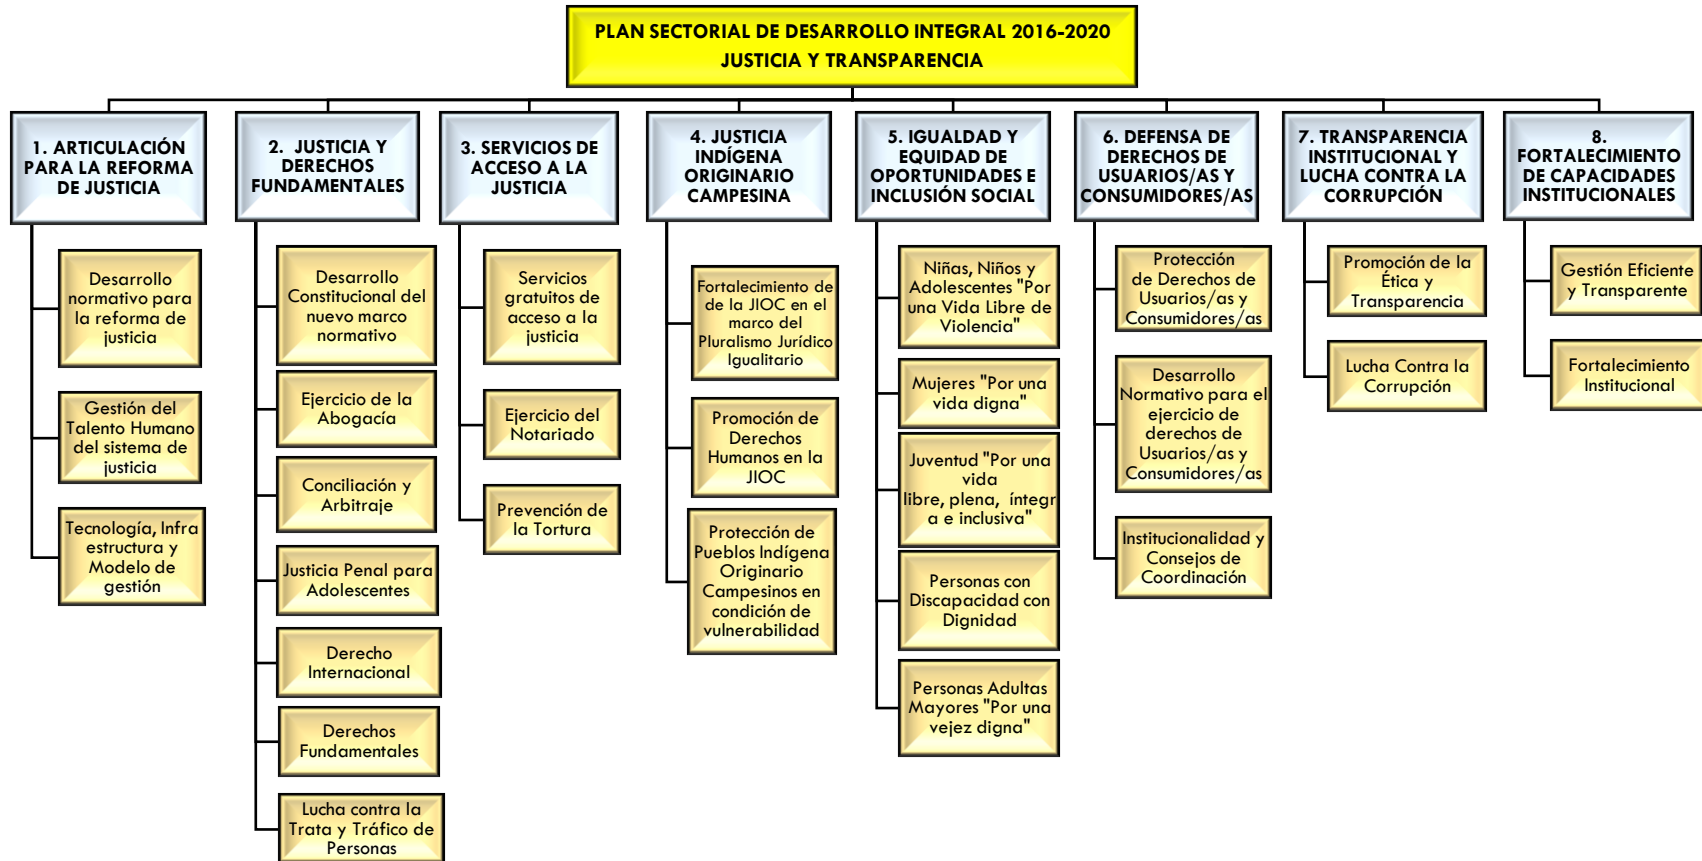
PLAN SECTORIAL DE DESARROLLO INTEGRAL 2016-2020
JUSTICIA Y TRANSPARENCIA

1. ARTICULACIÓN PARA LA REFORMA DE JUSTICIA

Desarrollo normativo para la reforma de justicia

Gestión del Talento Humano del sistema de justicia

Tecnología, Infraestructura y Modelo de gestión

2. JUSTICIA Y DERECHOS FUNDAMENTALES

Desarrollo Constitucional del nuevo marco normativo

Ejercicio de la Abogacía

Conciliación y Arbitraje

Justicia Penal para Adolescentes

Derecho Internacional

Derechos Fundamentales

Lucha contra la Trata y Tráfico de Personas

3. SERVICIOS DE ACCESO A LA JUSTICIA

Servicios gratuitos de acceso a la justicia

Ejercicio del Notariado

Prevención de la Tortura

4. JUSTICIA INDÍGENA ORIGINARIO CAMPESINA

Fortalecimiento de de la JIOC en el marco del Pluralismo Jurídico Igualitario

Promoción de Derechos Humanos en la JIOC

Protección de Pueblos Indígena Originario Campesinos en condición de vulnerabilidad

5. IGUALDAD Y EQUIDAD DE OPORTUNIDADES E INCLUSIÓN SOCIAL

Niñas, Niños y Adolescentes "Por una Vida Libre de Violencia"

Mujeres "Por una vida digna"

Juventud "Por una vida libre, plena, integra e inclusiva"

Personas con Discapacidad con Dignidad

Personas Adultas Mayores "Por una vejez digna"

6. DEFENSA DE DERECHOS DE USUARIOS/AS Y CONSUMIDORES/AS

Protección de Derechos de Usuarios/as y Consumidores/as

Desarrollo Normativo para el ejercicio de derechos de Usuarios/as y Consumidores/as

Institucionalidad y Consejos de Coordinación

7. TRANSPARENCIA INSTITUCIONAL Y LUCHA CONTRA LA CORRUPCIÓN

Promoción de la Ética y Transparencia

Lucha Contra la Corrupción

8. FORTALECIMIENTO DE CAPACIDADES INSTITUCIONALES

Gestión Eficiente y Transparente

Fortalecimiento Institucional